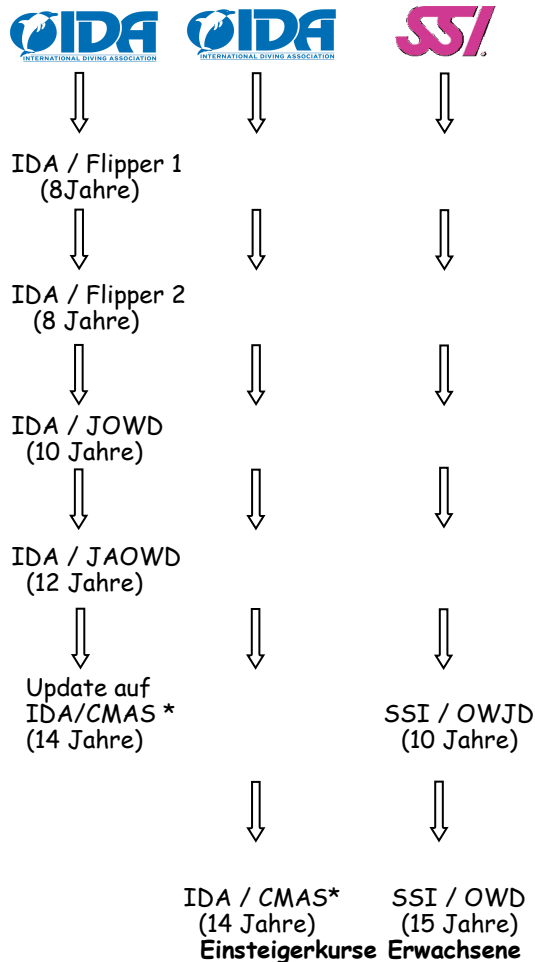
IDA
INTERNATIONAL DIVING ASSOCIATION

IDA
INTERNATIONAL DIVING ASSOCIATION

SSI

IDA / Flipper 1
(8Jahre)

IDA / Flipper 2
(8 Jahre)

IDA / JOWD
(10 Jahre)

IDA / JAOWD
(12 Jahre)

Update auf
IDA/CMAS *
(14 Jahre)

SSI / OWJD
(10 Jahre)

IDA / CMAS*
(14 Jahre)

SSI / OWD
(15 Jahre)

Einsteigerkurse Erwachsene